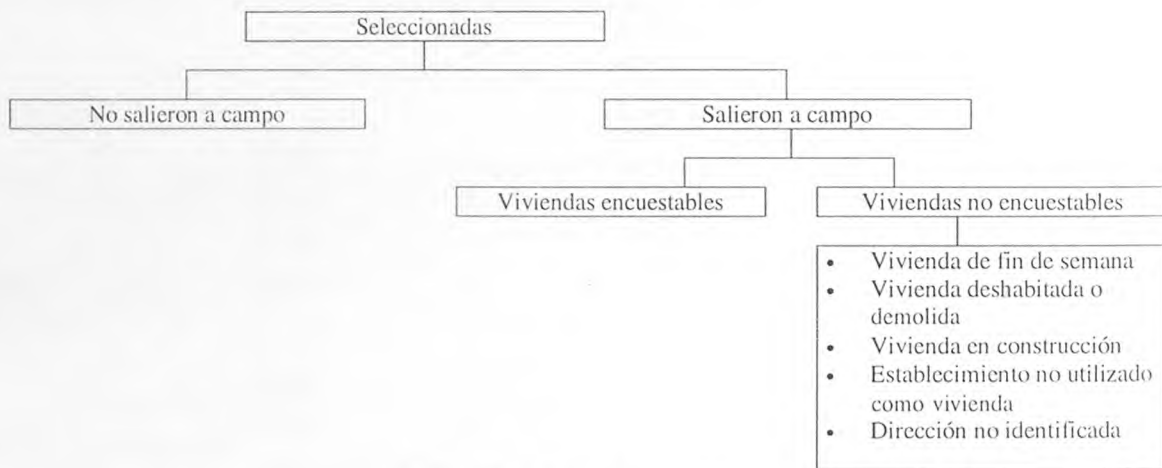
Seleccionadas

No salieron a campo

Salieron a campo

Viviendas encuestables

Viviendas no encuestables

- Vivienda de fin de semana
- Vivienda deshabitada o demolida
- Vivienda en construcción
- Establecimiento no utilizado como vivienda
- Dirección no identificada